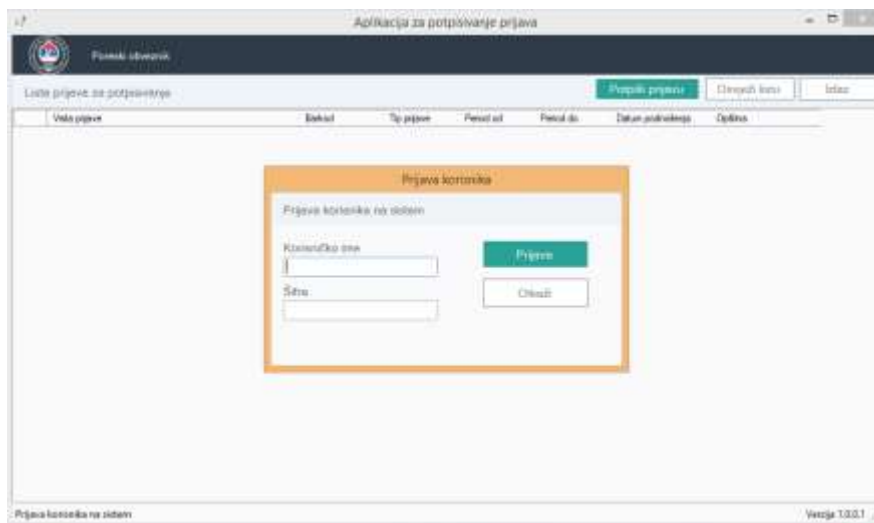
Aplikacija za potpisivanje prijava

Poreski obveznik

Liste prijava za potpisivanje

Potpiši prijavu

Osvježi listu

Izlaz

| Vrsta prijave | Barkod | Tip prijave | Period od | Period do | Datum podnošenja | Opština |
|---|---|---|---|---|---|---|

Prijava korisnika

Prijava korisnika na sistem

Korisničko ime

Šifra

Prijava

Otkaži

Prijava korisnika na sistem

Verzija 1.0.0.1